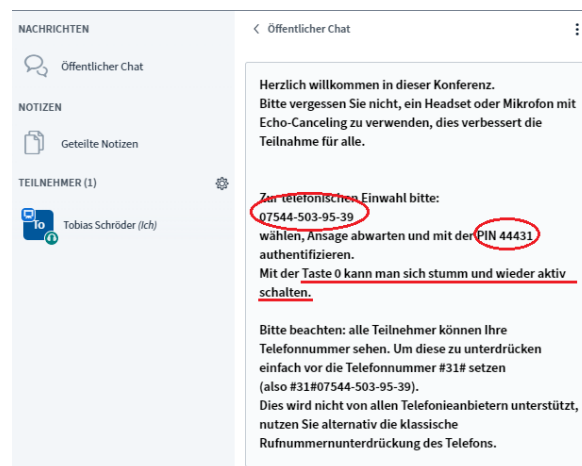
NACHRICHTEN

Öffentlicher Chat

NOTIZEN

Geteilte Notizen

TEILNEHMER (1)

To

Tobias Schröder (Ich)

< Öffentlicher Chat

Herzlich willkommen in dieser Konferenz.
Bitte vergessen Sie nicht, ein Headset oder Mikrofon mit Echo-Canceling zu verwenden, dies verbessert die Teilnahme für alle.

Zur telefonischen Einwahl bitte:
07544-503-95-39
wählen, Ansage abwarten und mit der PIN 44431 authentifizieren.
Mit der Taste 0 kann man sich stumm und wieder aktiv schalten.

Bitte beachten: alle Teilnehmer können Ihre Telefonnummer sehen. Um diese zu unterdrücken einfach vor die Telefonnummer #31# setzen (also #31#07544-503-95-39).
Dies wird nicht von allen Telefonieanbietern unterstützt, nutzen Sie alternativ die klassische Rufnummernunterdrückung des Telefons.